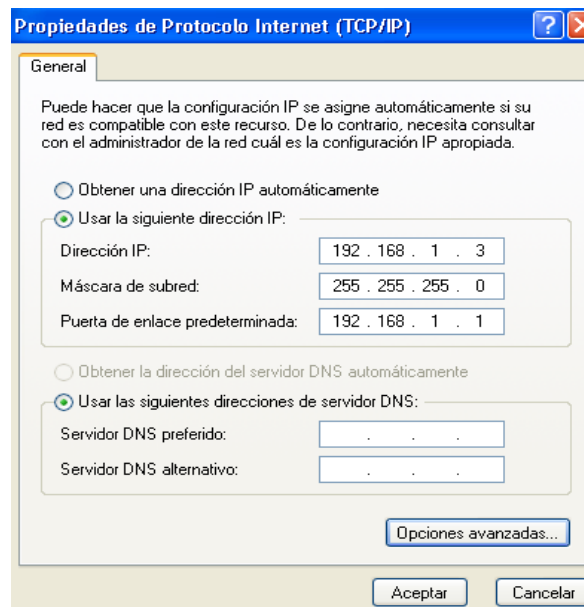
Propiedades de Protocolo Internet (TCP/IP)

General

Puede hacer que la configuración IP se asigne automáticamente si su red es compatible con este recurso. De lo contrario, necesita consultar con el administrador de la red cuál es la configuración IP apropiada.

Obtener una dirección IP automáticamente

Usar la siguiente dirección IP:

Dirección IP: 192 . 168 . 1 . 3

Máscara de subred: 255 . 255 . 255 . 0

Puerta de enlace predeterminada: 192 . 168 . 1 . 1

Obtener la dirección del servidor DNS automáticamente

Usar las siguientes direcciones de servidor DNS:

Servidor DNS preferido: . . .

Servidor DNS alternativo: . . .

Opciones avanzadas...

Aceptar

Cancelar